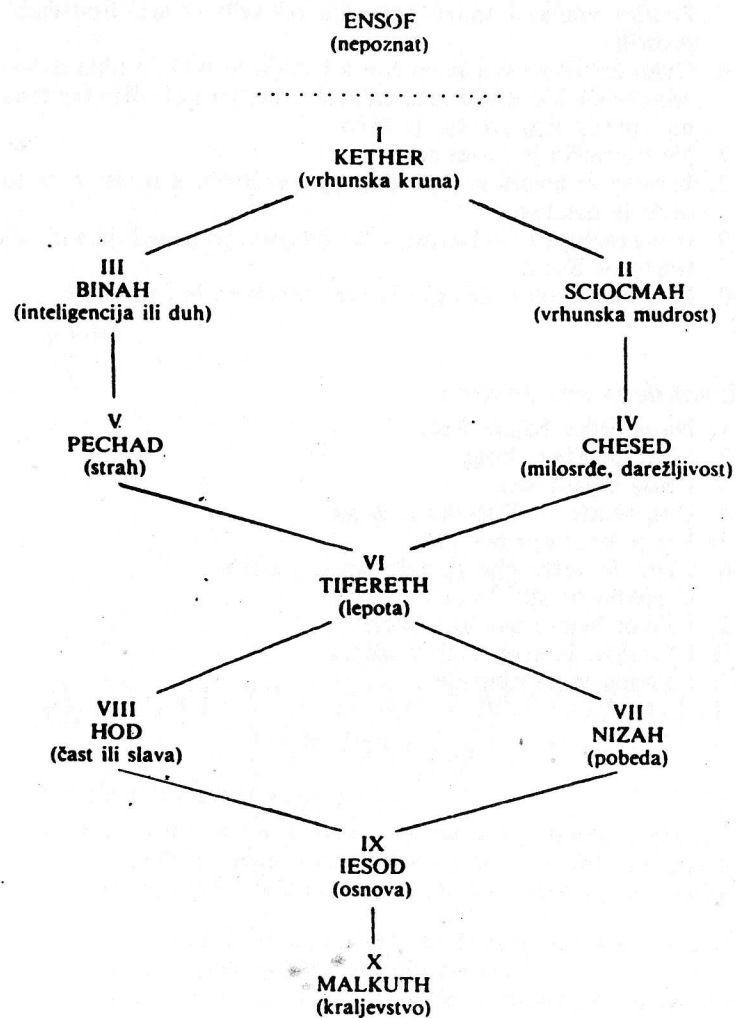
ENSOF
(nepoznat)

I
KETHER
(vrhunska kruna)

III
BINAH
(inteligencija ili duh)

II
SCIOCMAH
(vrhunska mudrost)

V
PECHAD
(strah)

IV
CHESED
(milosrđe, darežljivost)

VI
TIFERETH
(lepota)

VIII
HOD
(čast ili slava)

VII
NIZAH
(pobeda)

IX
IESOD
(osnova)

X
MALKUTH
(kraljevstvo)